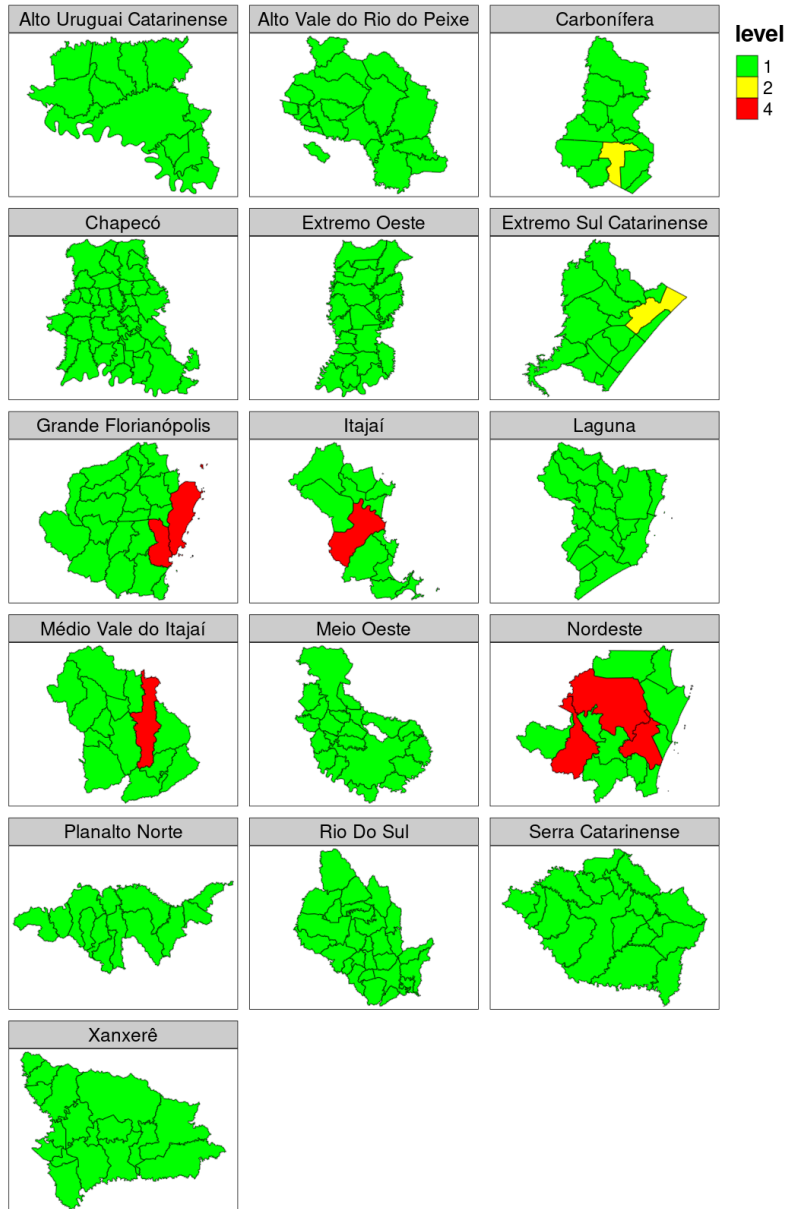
Alto Uruguai Catarinense
Alto Vale do Rio do Peixe
Carbonífera

level
1
2
4

Chapecó
Extremo Oeste
Extremo Sul Catarinense

Grande Florianópolis
Itajaí
Laguna

Médio Vale do Itajaí
Meio Oeste
Nordeste

Planalto Norte
Rio Do Sul
Serra Catarinense

Xanxerê